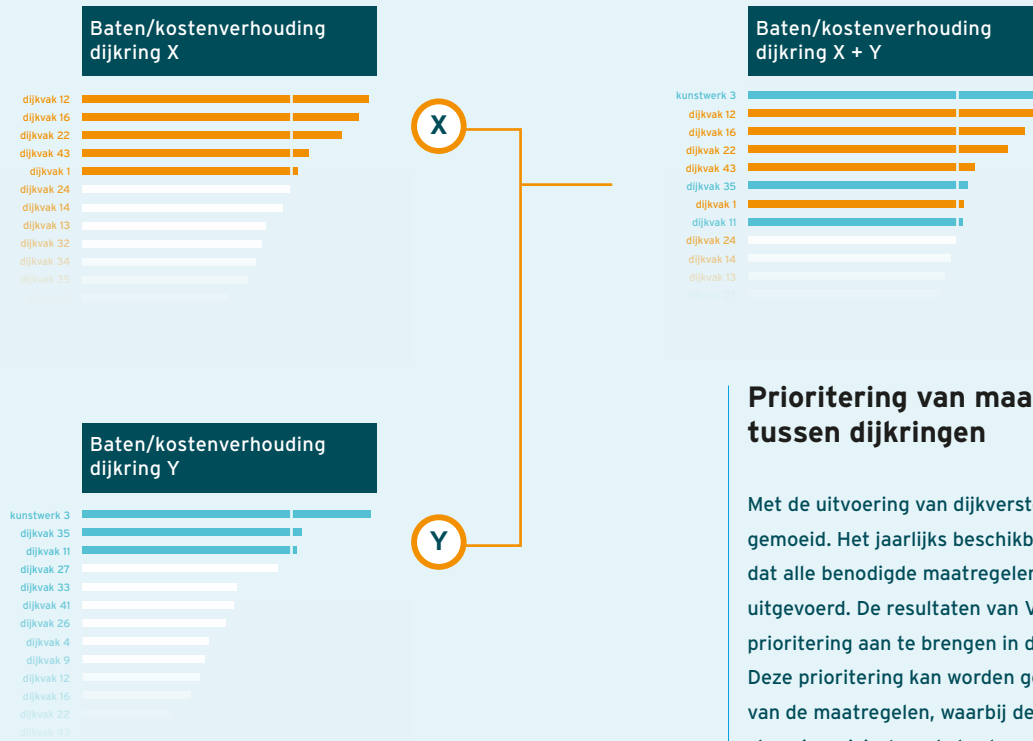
Baten/kostenverhouding dijkring X

dijkvak 12
dijkvak 16
dijkvak 22
dijkvak 43
dijkvak 1
dijkvak 24
dijkvak 14
dijkvak 13
dijkvak 32
dijkvak 34
dijkvak 35

X

Baten/kostenverhouding dijkring X + Y

kunstwerk 3
dijkvak 12
dijkvak 16
dijkvak 22
dijkvak 43
dijkvak 35
dijkvak 1
dijkvak 11
dijkvak 24
dijkvak 14
dijkvak 13

Baten/kostenverhouding dijkring Y

kunstwerk 3
dijkvak 35
dijkvak 11
dijkvak 27
dijkvak 33
dijkvak 41
dijkvak 26
dijkvak 4
dijkvak 9
dijkvak 12
dijkvak 16
dijkvak 22
dijkvak 43

Y

Prioritering van maa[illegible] tussen dijkringen

Met de uitvoering van dijkverst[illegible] gemoeid. Het jaarlijks beschikb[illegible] dat alle benodigde maatregelen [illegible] uitgevoerd. De resultaten van V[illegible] prioritering aan te brengen in d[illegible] Deze prioritering kan worden ge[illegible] van de maatregelen, waarbij de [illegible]